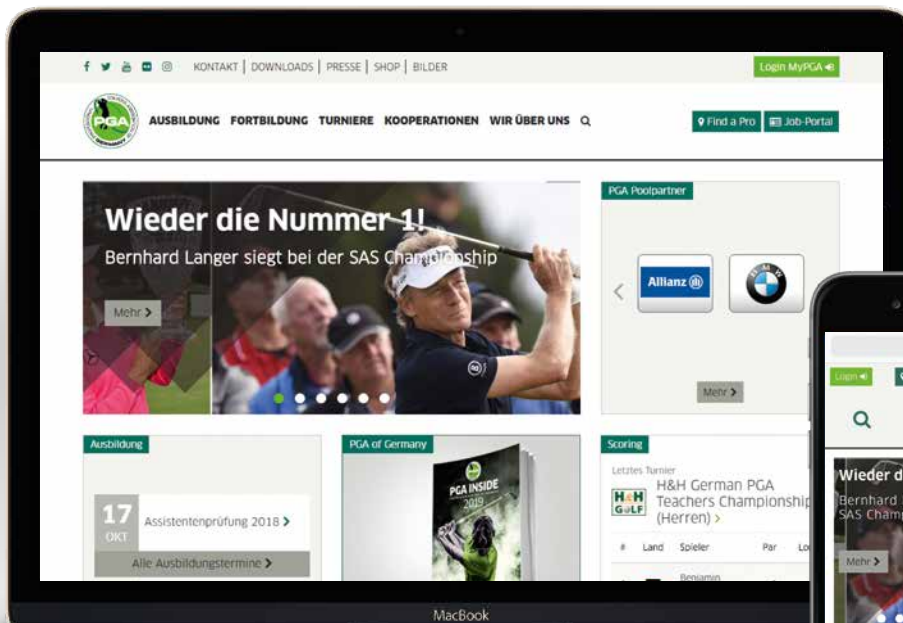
KONTAKT | DOWNLOADS | PRESSE | SHOP | BILDER

Login MyPGA

PGA

AUSBILDUNG FORTBILDUNG TURNIERE KOOPERATIONEN WIR ÜBER UNS

Find a Pro

Job-Portal

Wieder die Nummer 1!

Bernhard Langer siegt bei der SAS Championship

Mehr >

PGA Poolpartner

Allianz

Mehr >

Ausbildung

17 OKT

Assistentenprüfung 2018 >

Alle Ausbildungstermine >

PGA of Germany

PGA INSIDE 2019

Scoring

Letztes Turnier

H&H GOLF

H&H German PGA Teachers Championship (Herren) >

# Land Spieler Par Lo

Benjamin

MacBook

Login

Wieder d

Bernhard

SAS Champ

Mehr >